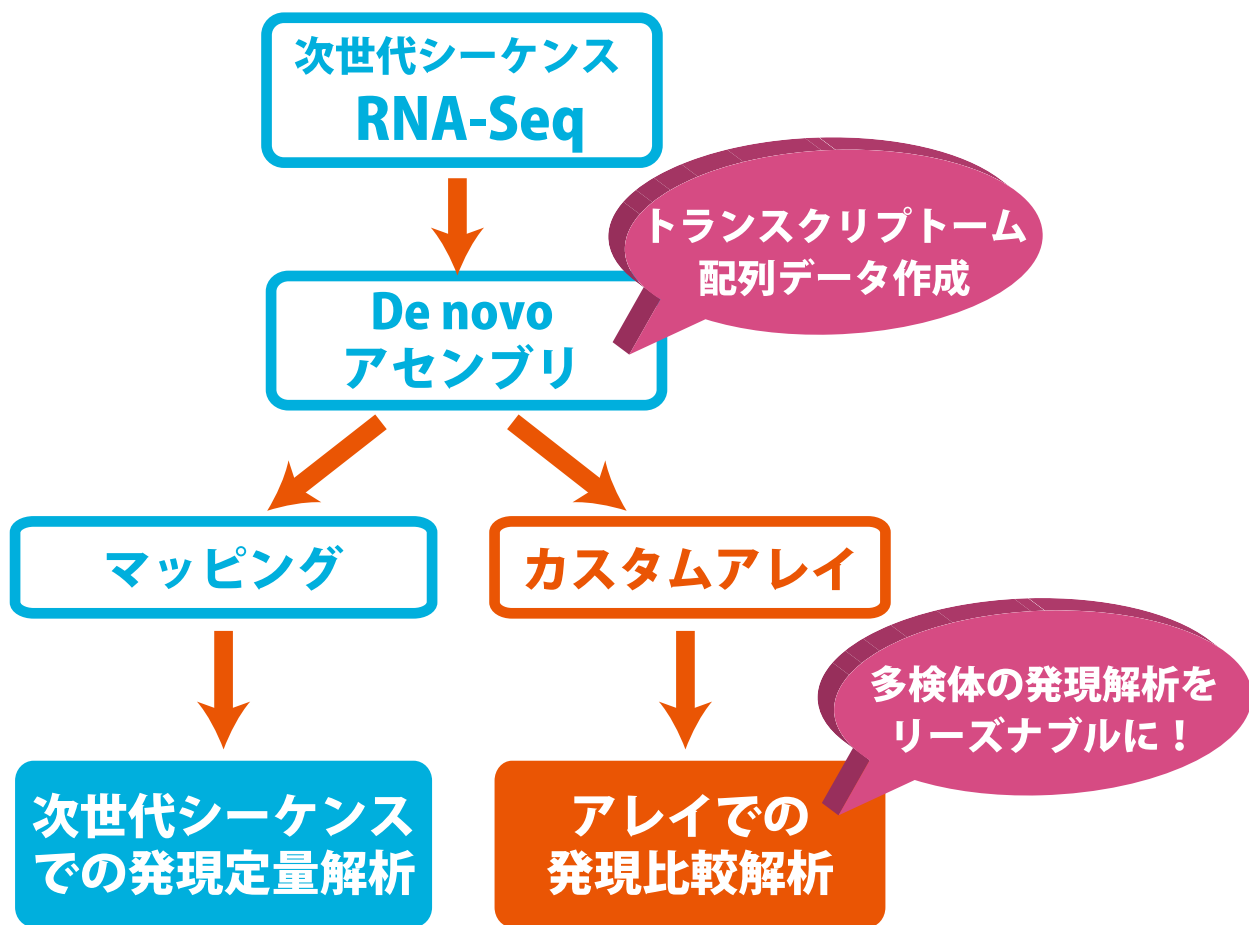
次世代シーケンス
RNA-Seq

トランスクリプトーム
配列データ作成

De novo
アセンブリ

マッピング

カスタムアレイ

多検体の発現解析を
リーズナブルに！

次世代シーケンス
での発現定量解析

アレイでの
発現比較解析